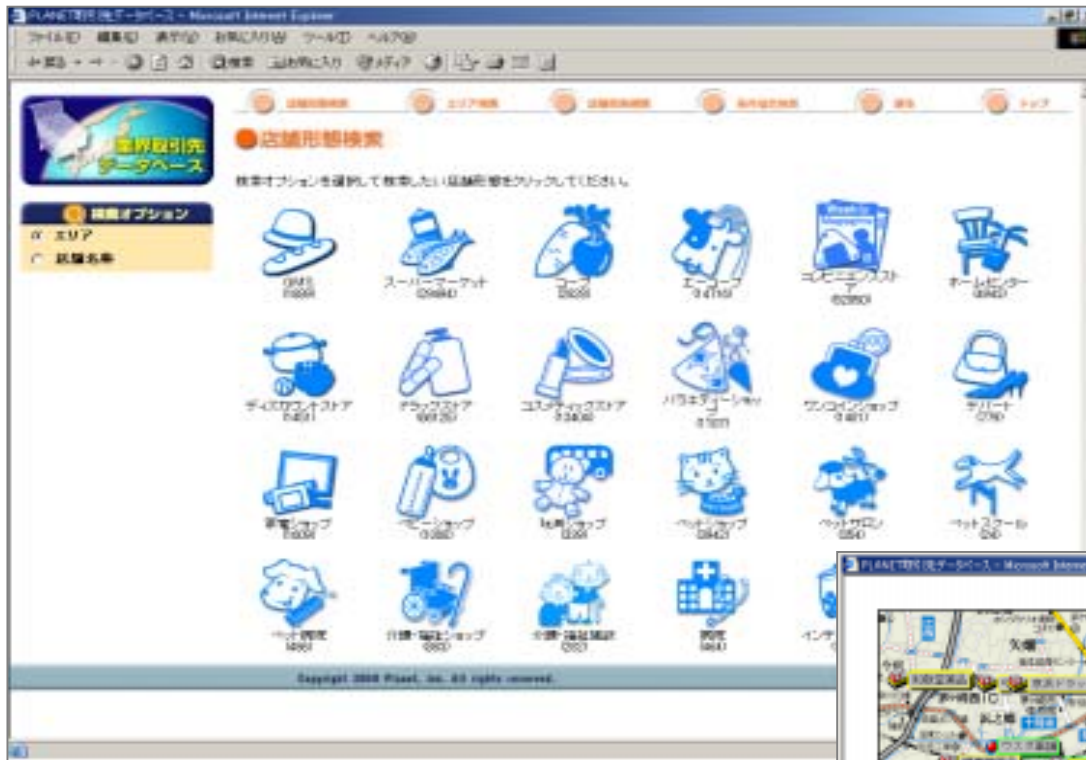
PLANET取引先データベース - Microsoft Internet Explorer

ファイル(F) 編集(E) 表示(V) お気に入り(A) ツール(T) ヘルプ(H)

戻る 検索 お気に入り メディア

店舗形態検索 エリア検索 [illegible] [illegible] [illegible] トップ

業界取引先データベース

検索オプション

エリア

店舗名称

店舗形態検索

検索オプションを選択して検索したい店舗形態をクリックしてください。

GMS (1889)

スーパーマーケット (29994)

コープ (5029)

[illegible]

コンビニエンスストア (62890)

ホームセンター (6942)

ディスカウントストア (5431)

ドラッグストア (16979)

コスメティックストア (13456)

バラエティーショップ (1071)

ワンコインショップ (4471)

デパート (278)

家電ショップ (1508)

ベビーショップ (1082)

玩具ショップ (1221)

ペットショップ (3842)

ペットサロン (350)

ペットスクール (24)

ペット病院 (1680)

介護・福祉ショップ (680)

介護・福祉施設 (352)

病院 (960)

インテ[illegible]

Copyright 2004 Planet, Inc. All rights reserved.

PLANET取引先データベース - Microsoft Internet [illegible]

矢嶋

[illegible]